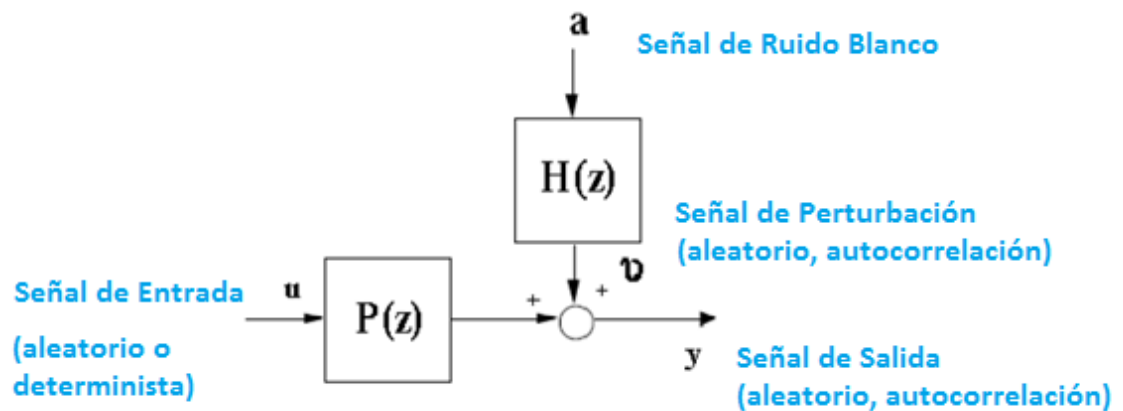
a

Señal de Ruido Blanco

H(z)

Señal de Perturbación (aleatorio, autocorrelación)

$\upsilon$

Señal de Entrada

u

P(z)

+

+

(aleatorio o determinista)

y

Señal de Salida (aleatorio, autocorrelación)